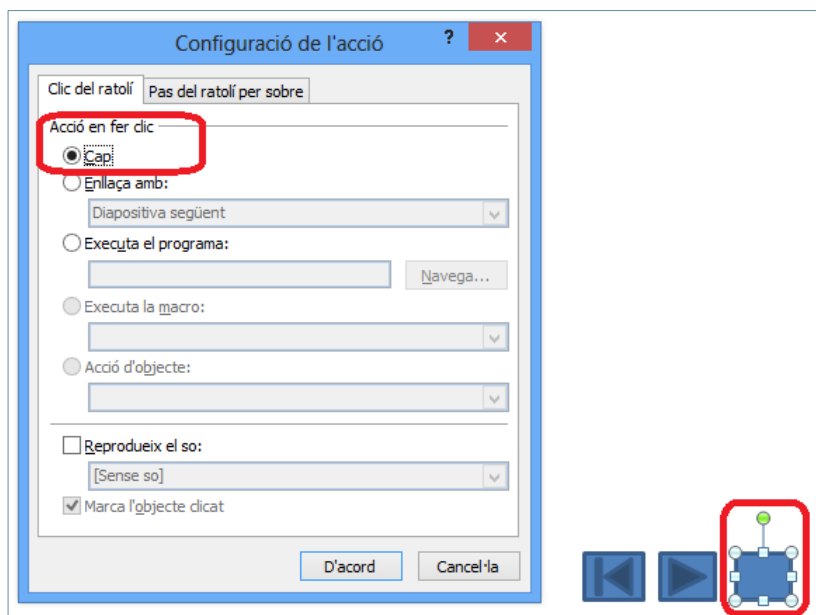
Configuració de l'acció
?
×
Clic del ratolí
Pas del ratolí per sobre
Acció en fer clic
Cap
Enllaça amb:
Diapositiva següent
Executa el programa:
Navega...
Executa la macro:
Acció d'objecte:
Reprodueix el so:
[Sense so]
Marca l'objecte clicat
D'acord
Cancel·la